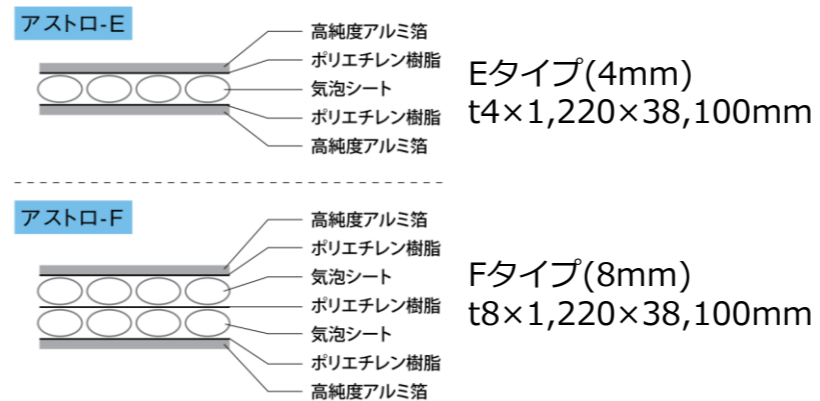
アストロ-E

高純度アルミ箔
ポリエチレン樹脂
気泡シート
ポリエチレン樹脂
高純度アルミ箔

Eタイプ(4mm)
t4×1,220×38,100mm

アストロ-F

高純度アルミ箔
ポリエチレン樹脂
気泡シート
ポリエチレン樹脂
気泡シート
ポリエチレン樹脂
高純度アルミ箔

Fタイプ(8mm)
t8×1,220×38,100mm